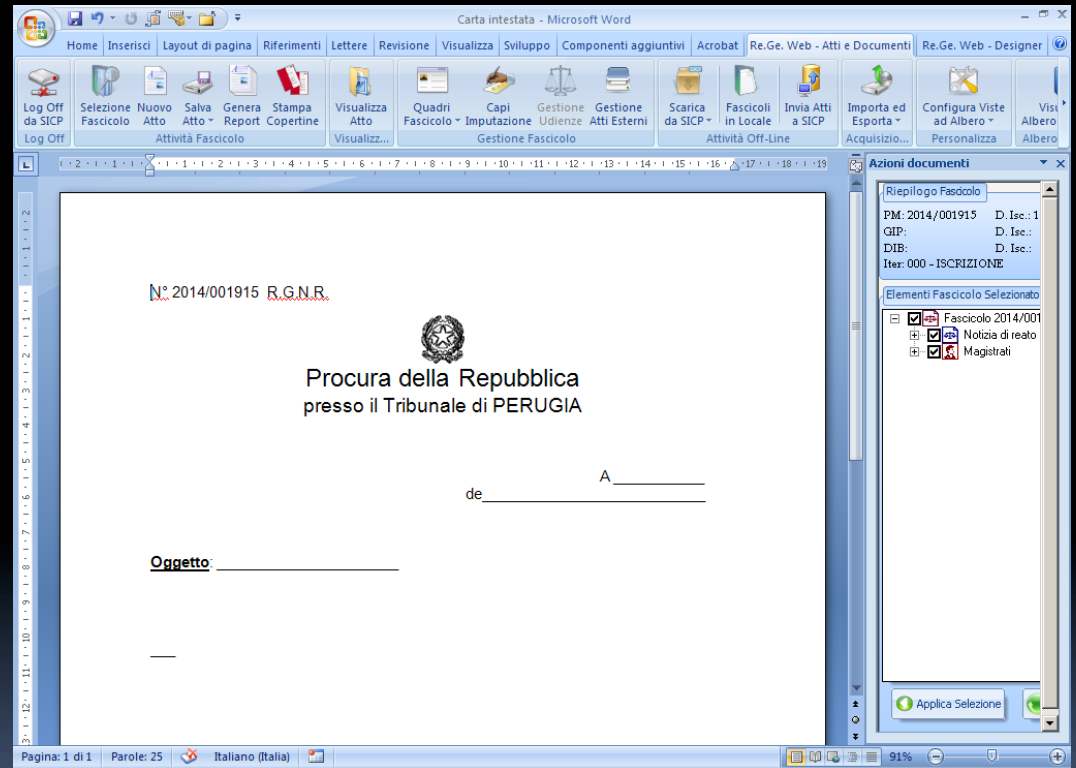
Carta intestata - Microsoft Word

Home | Inserisci | Layout di pagina | Riferimenti | Lettere | Revisione | Visualizza | Sviluppo | Componenti aggiuntivi | Acrobat | Re.Ge. Web - Atti e Documenti | Re.Ge. Web - Designer

Log Off da SICP
Log Off

Selezione Fascicolo | Nuovo Atto | Salva Atto | Genera Report | Stampa Copertine
Attività Fascicolo

Visualizza Atto
Visualizz...

Quadri Fascicolo | Capi Imputazione | Gestione Udienze | Gestione Atti Esterni
Gestione Fascicolo

Scarica da SICP | Fascicoli in Locale | Invia Atti a SICP
Attività Off-Line

Importa ed Esporta
Acquisizio...

Configura Viste ad Albero
Personalizza

Visu Albero
Albero

Azioni documenti

Riepilogo Fascicolo
PM: 2014/001915 D. Isc.: 1
GIP: D. Isc.:
DIB: D. Isc.:
Iter: 000 - ISCRIZIONE

Elementi Fascicolo Selezionato
Fascicolo 2014/001
Notizia di reato
Magistrati

Applica Selezione

N° 2014/001915 R.G.N.R.

Procura della Repubblica
presso il Tribunale di PERUGIA

A ___________
de___________________________

Oggetto: ______________________

___

Pagina: 1 di 1 | Parole: 25 | Italiano (Italia) | 91%